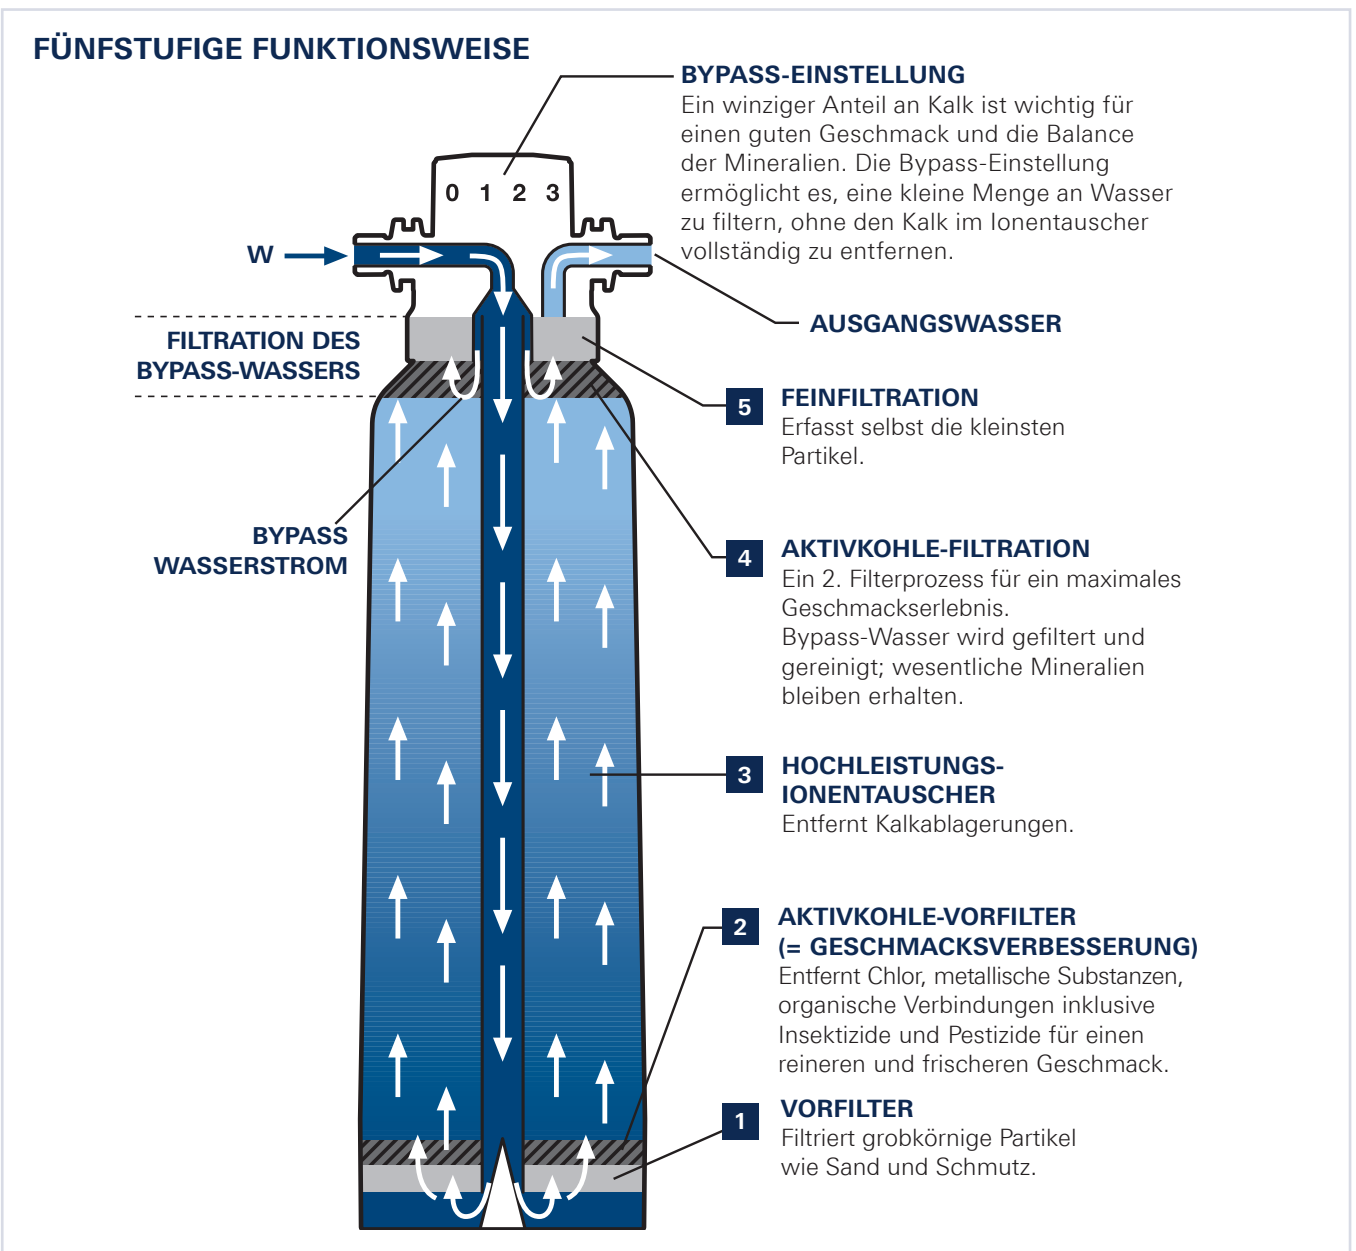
FÜNFSTUFIGE FUNKTIONSWEISE

BYPASS-EINSTELLUNG
Ein winziger Anteil an Kalk ist wichtig für einen guten Geschmack und die Balance der Mineralien. Die Bypass-Einstellung ermöglicht es, eine kleine Menge an Wasser zu filtern, ohne den Kalk im Ionentauscher vollständig zu entfernen.

0 1 2 3

W

AUSGANGSWASSER

FILTRATION DES BYPASS-WASSERS

5 FEINFILTRATION
Erfasst selbst die kleinsten Partikel.

BYPASS WASSERSTROM

4 AKTIVKOHLE-FILTRATION
Ein 2. Filterprozess für ein maximales Geschmackserlebnis.
Bypass-Wasser wird gefiltert und gereinigt; wesentliche Mineralien bleiben erhalten.

3 HOCHLEISTUNGS-IONENTAUSCHER
Entfernt Kalkablagerungen.

2 AKTIVKOHLE-VORFILTER (= GESCHMACKSVERBESSERUNG)
Entfernt Chlor, metallische Substanzen, organische Verbindungen inklusive Insektizide und Pestizide für einen reineren und frischeren Geschmack.

1 VORFILTER
Filtriert grobkörnige Partikel wie Sand und Schmutz.